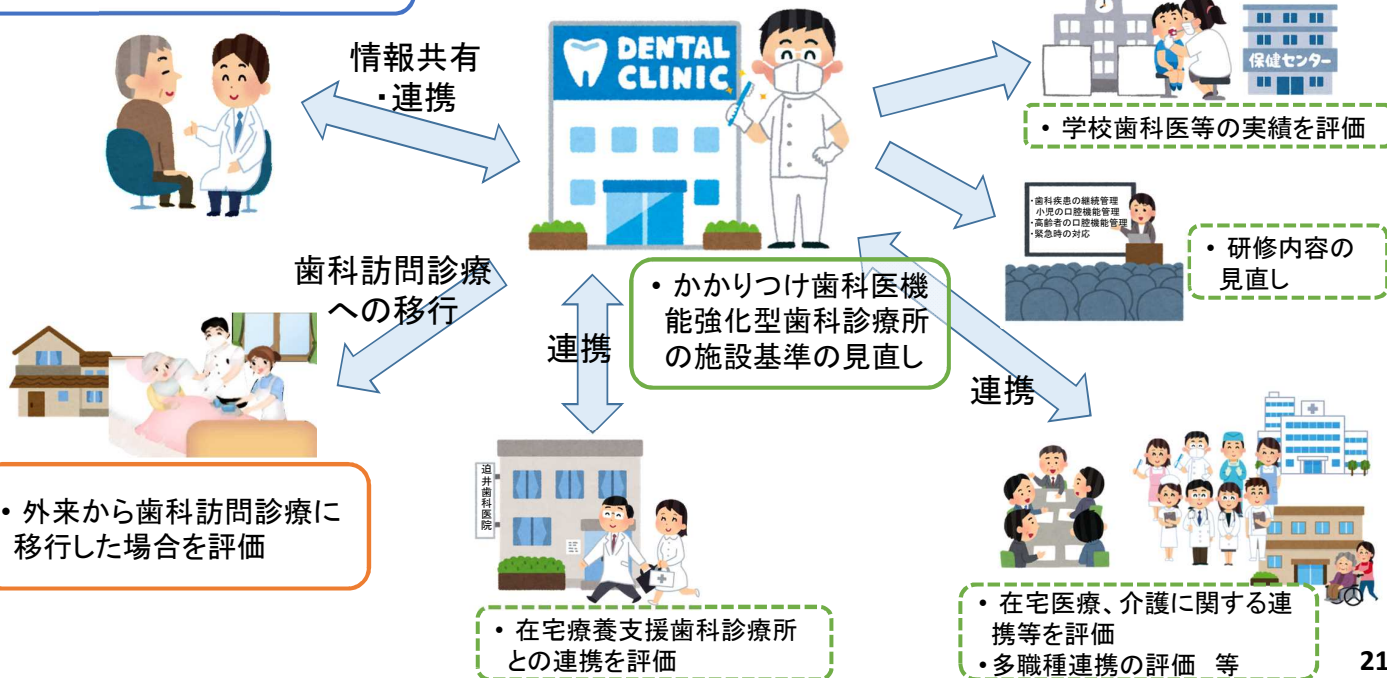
情報共有
・連携

DENTAL CLINIC

保健センター

・学校歯科医等の実績を評価

・歯科疾患の継続管理
小児の口腔機能管理
・高齢者の口腔機能管理
・緊急時の対応

・研修内容の見直し

歯科訪問診療への移行

連携

・かかりつけ歯科医機能強化型歯科診療所の施設基準の見直し

連携

・外来から歯科訪問診療に移行した場合を評価

迫井歯科医院

・在宅療養支援歯科診療所との連携を評価

・在宅医療、介護に関する連携等を評価
・多職種連携の評価　等

21